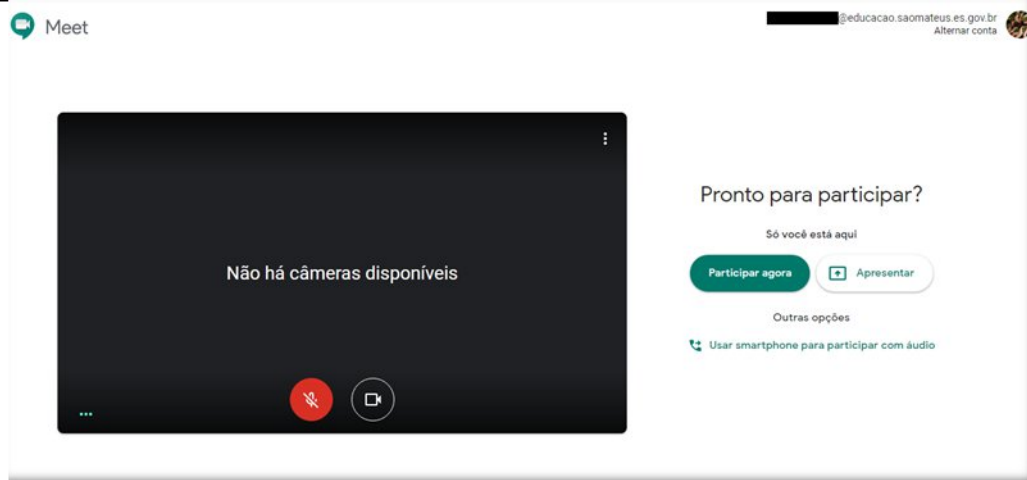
Meet

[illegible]@educacao.saomateus.es.gov.br
Alternar conta

Não há câmeras disponíveis

Pronto para participar?

Só você está aqui

Participar agora

Apresentar

Outras opções

Usar smartphone para participar com áudio